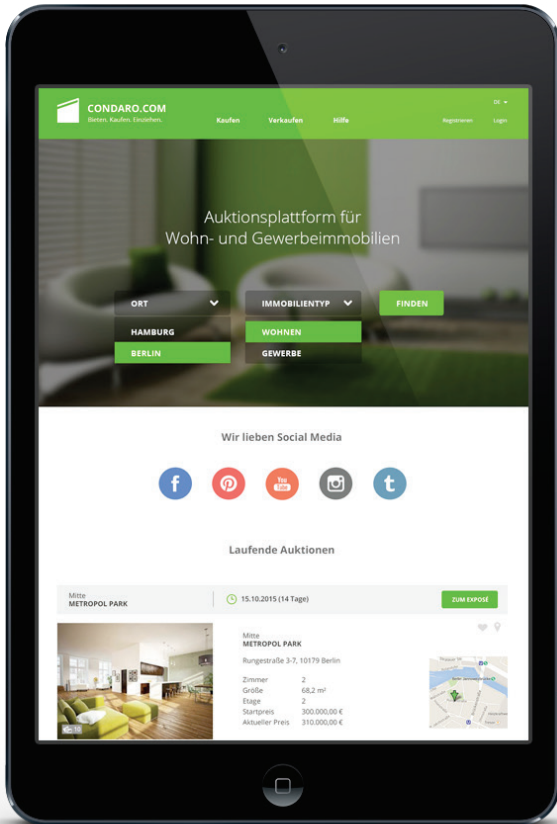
CONDARO.COM
Bieten. Kaufen. Einziehen.

Kaufen Verkaufen Hilfe

DE

Registrieren Login

Auktionsplattform für Wohn- und Gewerbeimmobilien

ORT
HAMBURG
BERLIN

IMMOBILIENTYP
WOHNEN
GEWERBE

FINDEN

Wir lieben Social Media

f You Tube t

Laufende Auktionen

Mitte
METROPOL PARK

15.10.2015 (14 Tage)

ZUM EXPOSÉ

Mitte
METROPOL PARK

Rungestraße 3-7, 10179 Berlin

| Zimmer | 2 |
|---|---|
| Größe | 68,2 m² |
| Etage | 2 |
| Startpreis | 300.000,00 € |
| Aktueller Preis | 310.000,00 € |

10